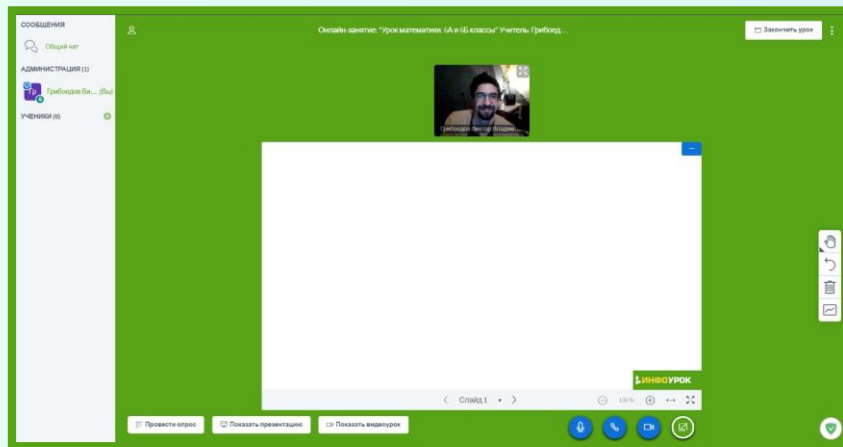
СООБЩЕНИЯ

Общий чат

АДМИНИСТРАЦИЯ (1)

Гр Грибоедов Ви... (Вы)

УЧЕНИКИ (0)

Онлайн-занятие: "Урок математики, 6А и 6Б классы" Учитель: Грибоед...

Закончить урок

Грибоедов Виктор Владим...

ИНФОУРОК

Слайд 1

100%

Провести опрос

Показать презентацию

Показать видеоурок